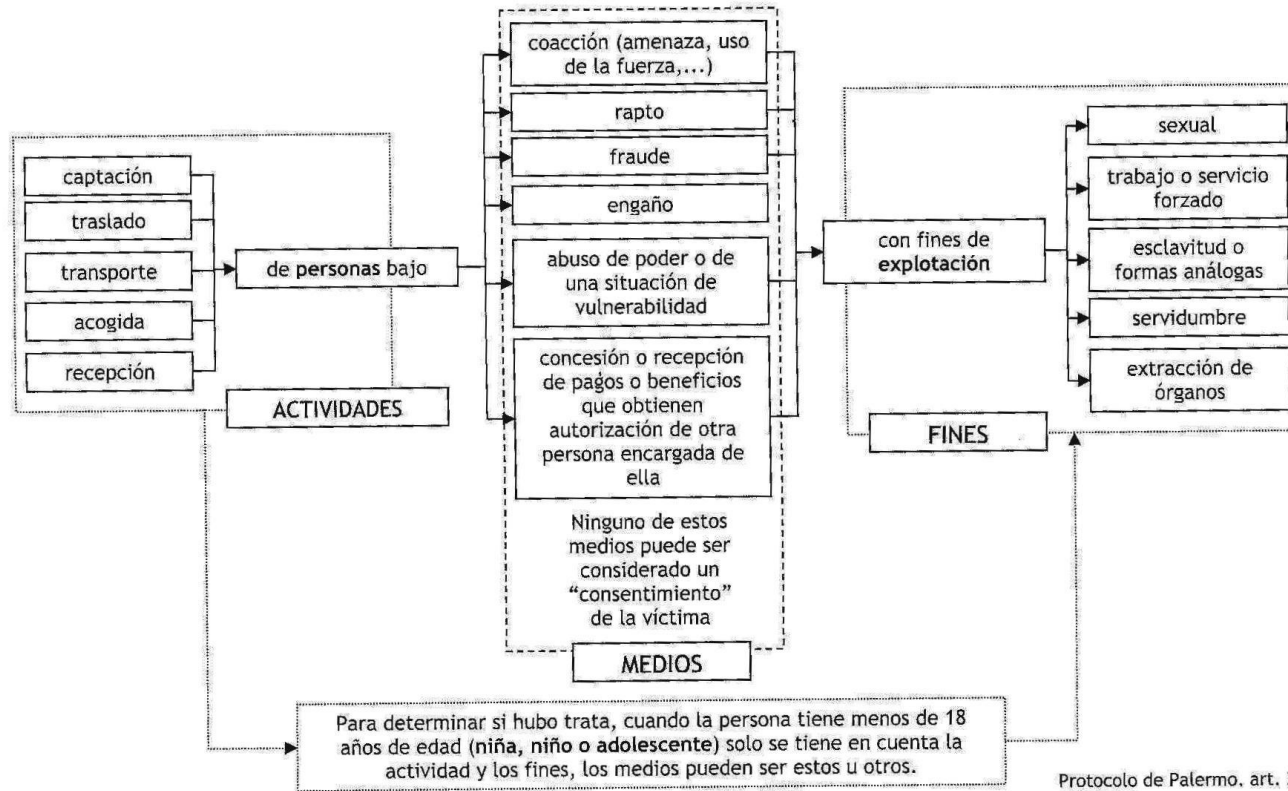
captación

traslado

transporte

acogida

recepción

ACTIVIDADES

de personas bajo

coacción (amenaza, uso de la fuerza,...)

rapto

fraude

engaño

abuso de poder o de una situación de vulnerabilidad

concesión o recepción de pagos o beneficios que obtienen autorización de otra persona encargada de ella

Ninguno de estos medios puede ser considerado un “consentimiento” de la víctima

MEDIOS

con fines de explotación

sexual

trabajo o servicio forzado

esclavitud o formas análogas

servidumbre

extracción de órganos

FINES

Para determinar si hubo trata, cuando la persona tiene menos de 18 años de edad (niña, niño o adolescente) solo se tiene en cuenta la actividad y los fines, los medios pueden ser estos u otros.

Protocolo de Palermo, art. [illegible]